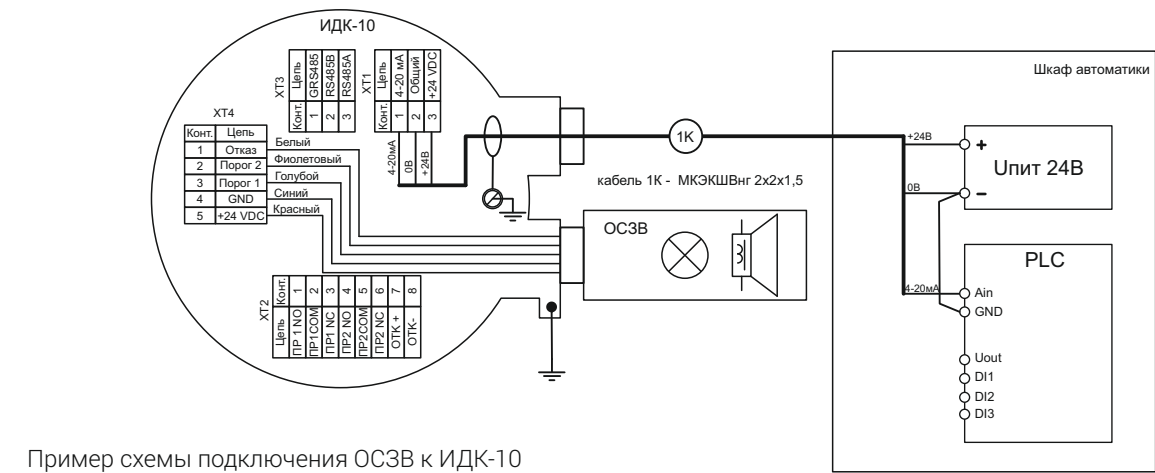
ИДК-10

XT3

| Конт. | Цепь |
|---|---|
| 1 | GRS485 |
| 2 | RS485B |
| 3 | RS485A |

XT1

| Конт. | Цепь |
|---|---|
| 1 | 4-20 мА |
| 2 | Общий |
| 3 | +24 VDC |

XT4

| Конт. | Цепь |
|---|---|
| 1 | Отказ |
| 2 | Порог 2 |
| 3 | Порог 1 |
| 4 | GND |
| 5 | +24 VDC |

Белый
Фиолетовый
Голубой
Синий
Красный

4-20мА
0В
+24В

1К

кабель 1К - МКЭКШВнг 2х2х1,5

ОСЗВ

XT2

| Конт. | 1 | 2 | 3 | 4 | 5 | 6 | 7 | 8 |
|---|---|---|---|---|---|---|---|---|
| Цепь | ПР 1 NO | ПР1COM | ПР1 NC | ПР2 NO | ПР2COM | ПР2 NC | ОТК + | ОТК- |

Шкаф автоматики

+24В
0В
+
Uпит 24В
−

PLC
4-20мА
Ain
GND
Uout
DI1
DI2
DI3

Пример схемы подключения ОСЗВ к ИДК-10